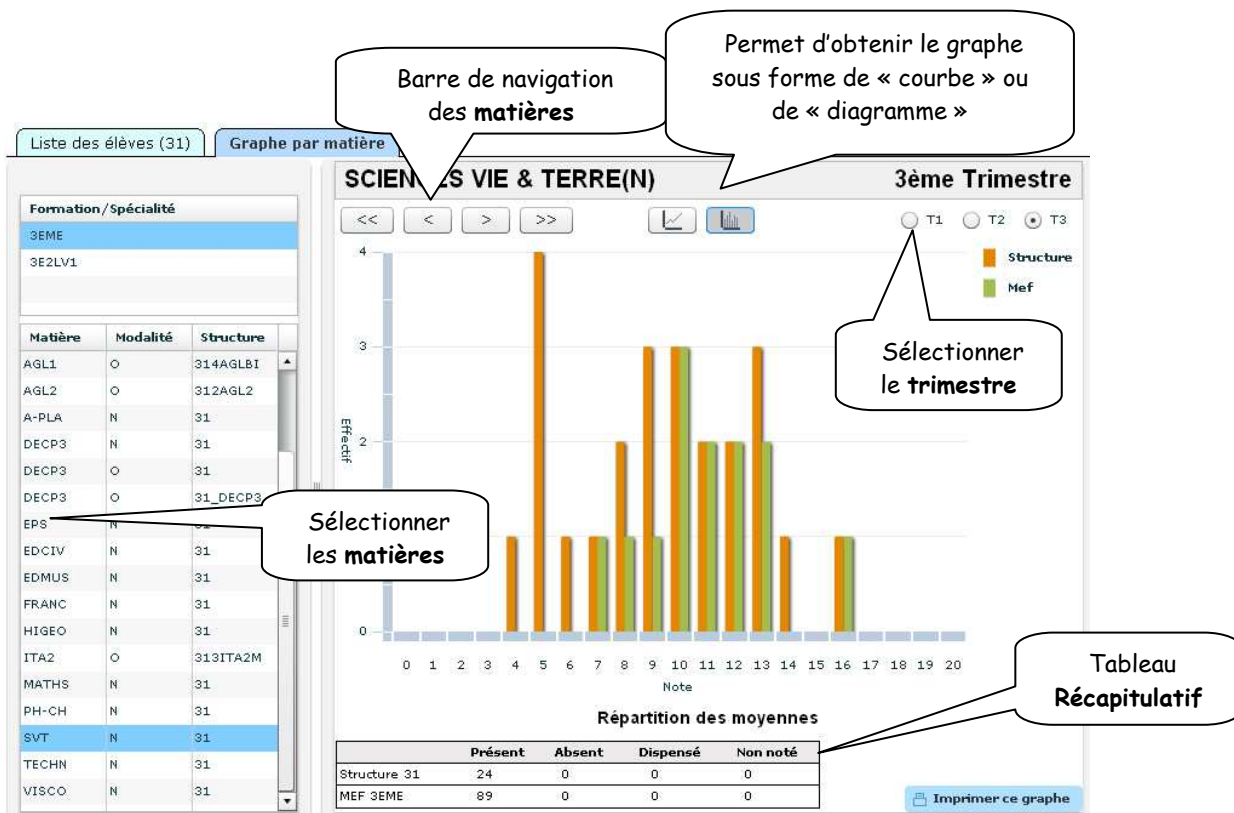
Barre de navigation des **matières**

Permet d'obtenir le graphe sous forme de « courbe » ou de « diagramme »

Liste des élèves (31) | Graphe par matière

| Formation/Spécialité |
|---|
| 3EME |
| 3E2LV1 |

| Matière | Modalité | Structure |
|---|---|---|
| AGL1 | O | 314AGLBI |
| AGL2 | O | 312AGL2 |
| A-PLA | N | 31 |
| DECP3 | N | 31 |
| DECP3 | O | 31 |
| DECP3 | O | 31_DECP3 |
| EPS | N | 31 |
| EDCIV | N | 31 |
| EDMUS | N | 31 |
| FRANC | N | 31 |
| HIGEO | N | 31 |
| ITA2 | O | 313ITA2M |
| MATHS | N | 31 |
| PH-CH | N | 31 |
| SVT | N | 31 |
| TECHN | N | 31 |
| VISCO | N | 31 |

Sélectionner les **matières**

SCIEN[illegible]ES VIE & TERRE(N)

3ème Trimestre

<< < > >>

T1 T2 T3

Structure
Mef

Sélectionner le **trimestre**

Effectif

4
3
2
0

0 1 2 3 4 5 6 7 8 9 10 11 12 13 14 15 16 17 18 19 20
Note

Tableau **Récapitulatif**

Répartition des moyennes

| | Présent | Absent | Dispensé | Non noté |
|---|---|---|---|---|
| Structure 31 | 24 | 0 | 0 | 0 |
| MEF 3EME | 89 | 0 | 0 | 0 |

Imprimer ce graphe